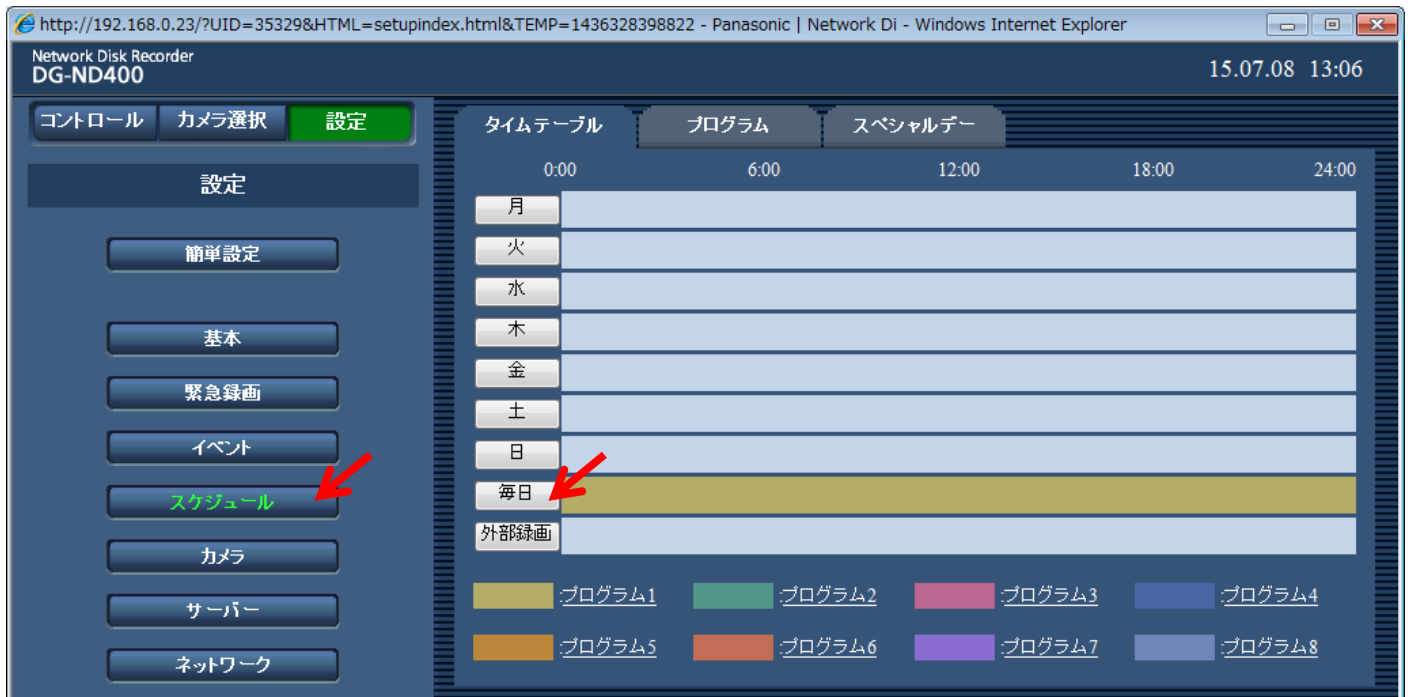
http://192.168.0.23/?UID=35329&HTML=setupindex.html&TEMP=1436328398822 - Panasonic | Network Di - Windows Internet Explorer

Network Disk Recorder
DG-ND400

15.07.08 13:06

コントロール カメラ選択 設定

設定

簡単設定

基本

緊急録画

イベント

スケジュール

カメラ

サーバー

ネットワーク

タイムテーブル プログラム スペシャルデー

0:00 6:00 12:00 18:00 24:00

月
火
水
木
金
土
日
毎日
外部録画

:プログラム1 :プログラム2 :プログラム3 :プログラム4
:プログラム5 :プログラム6 :プログラム7 :プログラム8